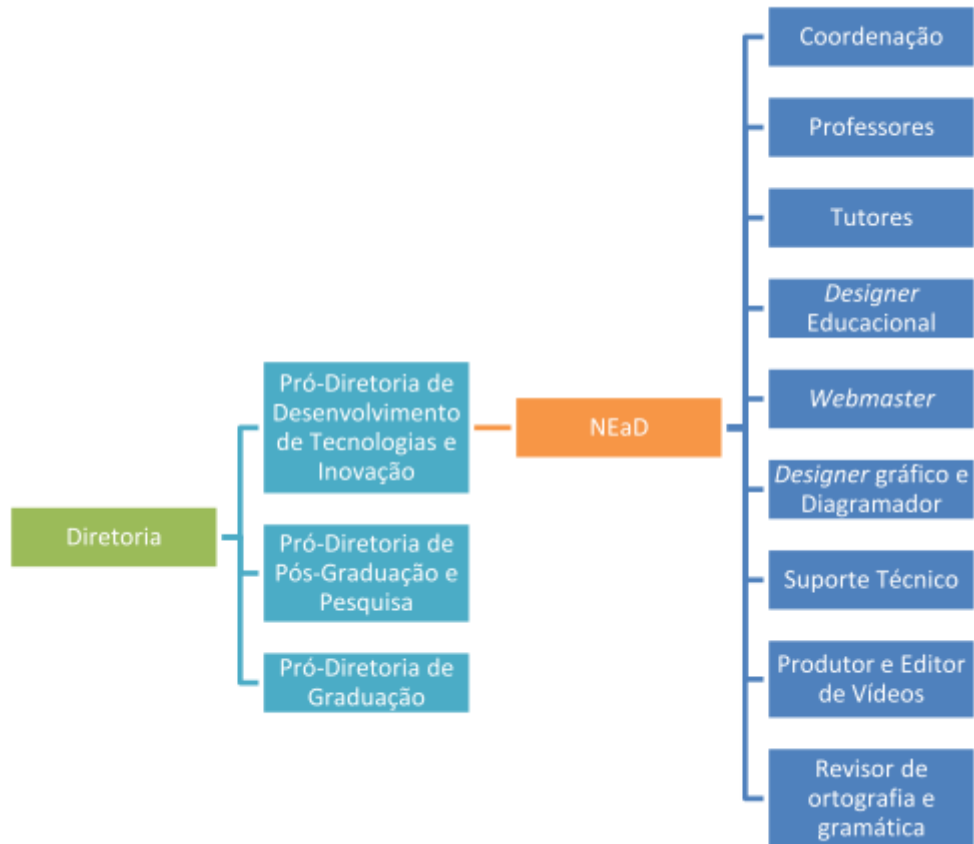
Diretoria

Pró-Diretoria de Desenvolvimento de Tecnologias e Inovação

Pró-Diretoria de Pós-Graduação e Pesquisa

Pró-Diretoria de Graduação

NEaD

Coordenação

Professores

Tutores

Designer Educacional

Webmaster

Designer gráfico e Diagramador

Suporte Técnico

Produtor e Editor de Vídeos

Revisor de ortografia e gramática